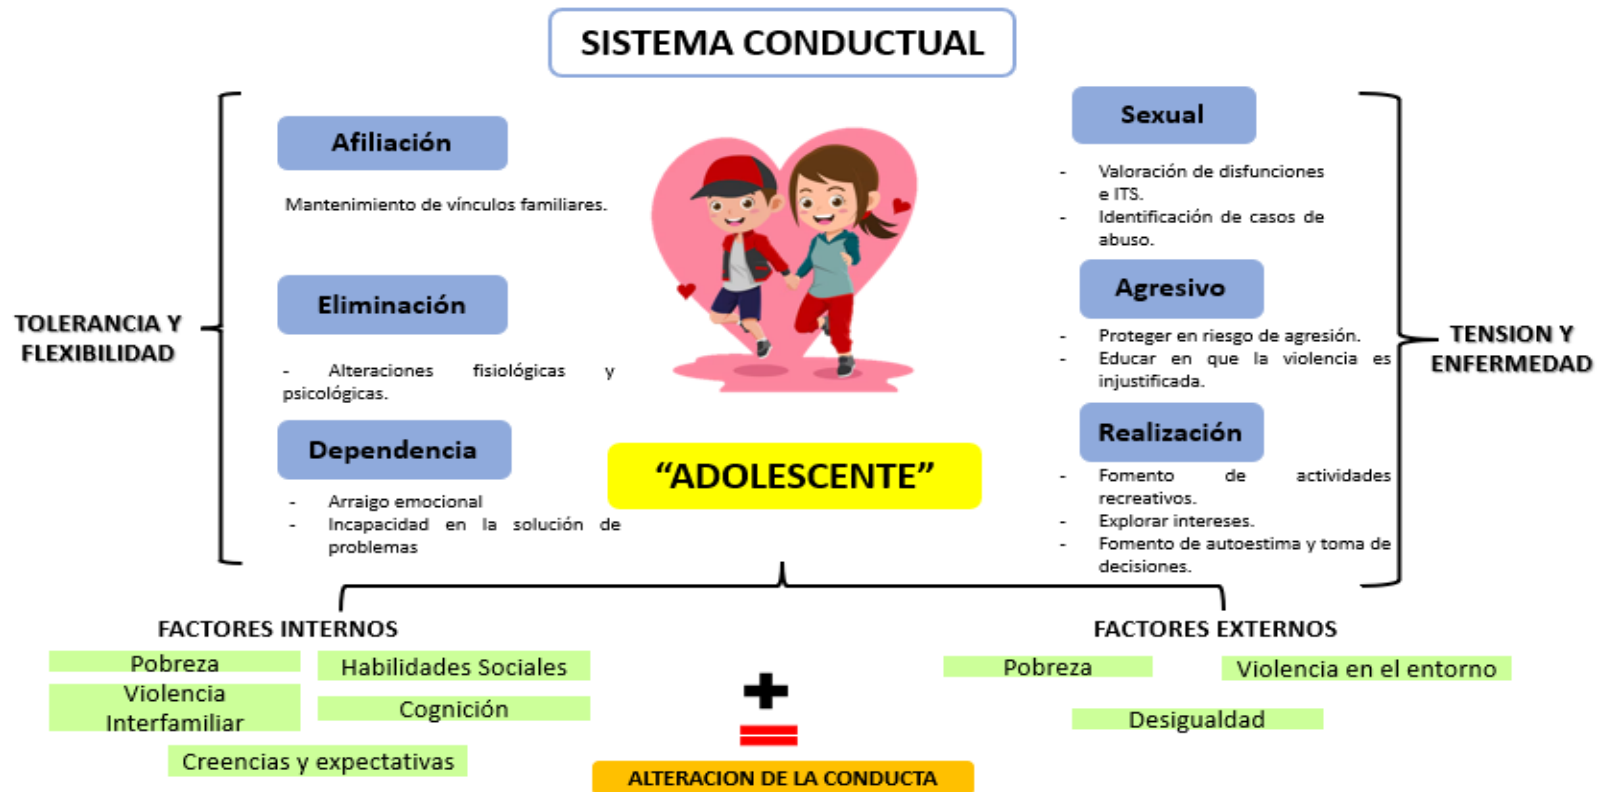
SISTEMA CONDUCTUAL

TOLERANCIA Y FLEXIBILIDAD

Afiliación

Mantenimiento de vínculos familiares.

Eliminación

- Alteraciones fisiológicas y psicológicas.

Dependencia

- Arraigo emocional
- Incapacidad en la solución de problemas

"ADOLESCENTE"

Sexual

- Valoración de disfunciones e ITS.
- Identificación de casos de abuso.

Agresivo

- Proteger en riesgo de agresión.
- Educar en que la violencia es injustificada.

Realización

- Fomento de actividades recreativos.
- Explorar intereses.
- Fomento de autoestima y toma de decisiones.

TENSION Y ENFERMEDAD

FACTORES INTERNOS

Pobreza

Habilidades Sociales

Violencia Interfamiliar

Cognición

Creencias y expectativas

FACTORES EXTERNOS

Pobreza

Violencia en el entorno

Desigualdad

+

=

ALTERACION DE LA CONDUCTA